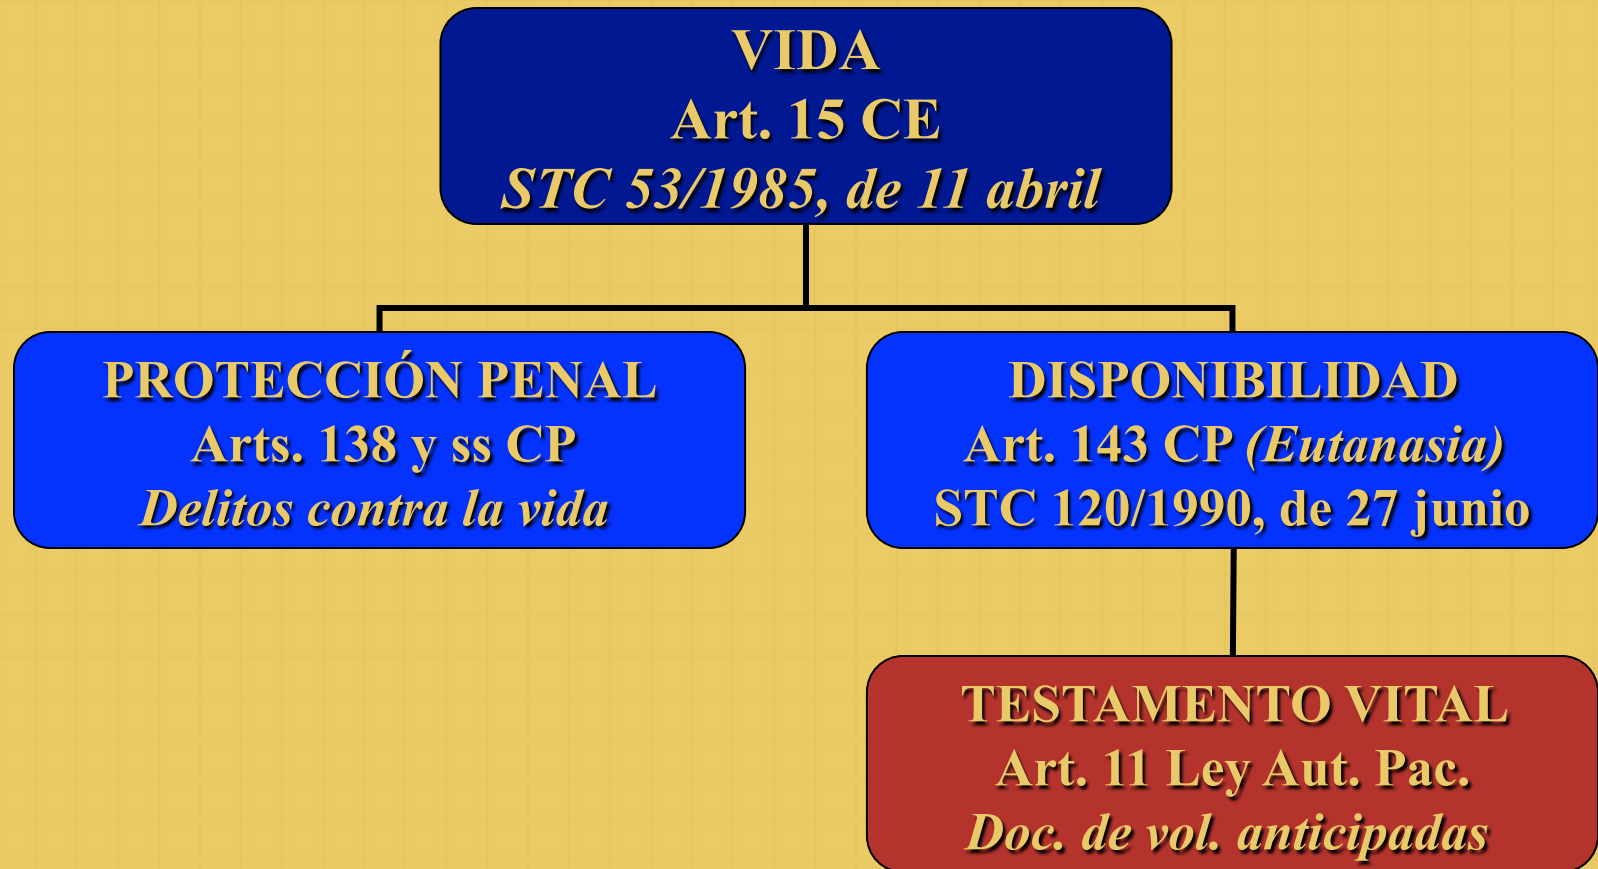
VIDA
Art. 15 CE
STC 53/1985, de 11 abril

PROTECCIÓN PENAL
Arts. 138 y ss CP
Delitos contra la vida

DISPONIBILIDAD
Art. 143 CP (Eutanasia)
STC 120/1990, de 27 junio

TESTAMENTO VITAL
Art. 11 Ley Aut. Pac.
Doc. de vol. anticipadas